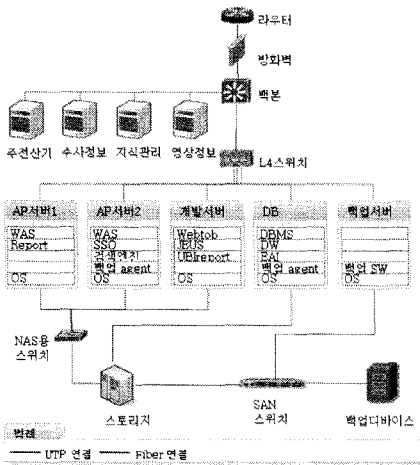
라우터

방화벽

백본

주전산기

수사정보

지식관리

영상정보

L4스위치

AP서버1
WAS
Report
OS

AP서버2
WAS
SSO
검색엔진
백업 agent
OS

개발서버
Webtob
JEUS
UBIreport
OS

DB
DBMS
DW
EAI
백업 agent
OS

백업서버
백업 SW
OS

NAS용
스위치

스토리지

SAN
스위치

백업디바이스

범례

UTP 연결 Fiber 연결